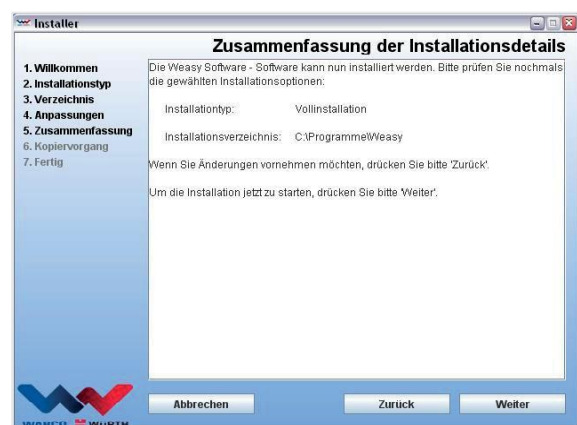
Installer

Zusammenfassung der Installationsdetails

1. Willkommen
2. Installationstyp
3. Verzeichnis
4. Anpassungen
5. Zusammenfassung
6. Kopiervorgang
7. Fertig

Die Weasy Software - Software kann nun installiert werden. Bitte prüfen Sie nochmals die gewählten Installationsoptionen:

Installationtyp: Vollinstallation

Installationsverzeichnis: C:\Programme\Weasy

Wenn Sie Änderungen vornehmen möchten, drücken Sie bitte 'Zurück'.

Um die Installation jetzt zu starten, drücken Sie bitte 'Weiter'.

Abbrechen
Zurück
Weiter

WAECO WÜRTH